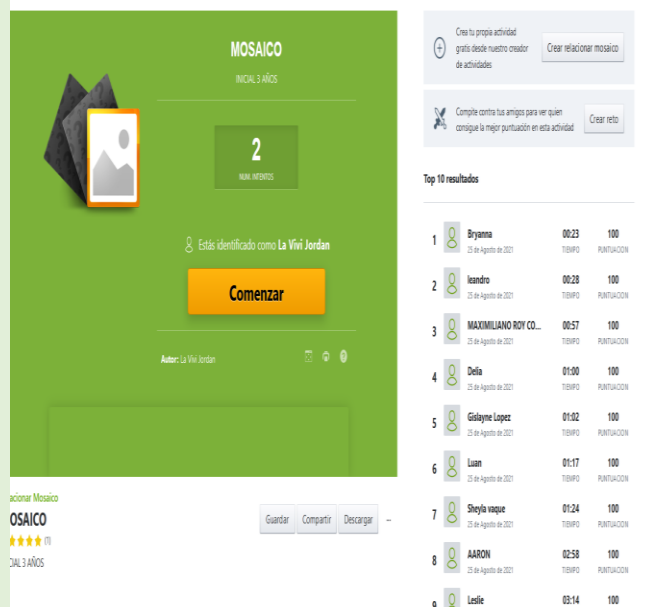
MOSAICO

INICIAL 3 AÑOS

2
NUM. INTENTOS

Estás identificado como La Vivi Jordan

Comenzar

Autor: La Vivi Jordan

Crea tu propia actividad gratis desde nuestro creador de actividades

Crear relacionar mosaico

Compite contra tus amigos para ver quien consigue la mejor puntuación en esta actividad

Crear reto

Top 10 resultados

| | | | |
|---|---|---|---|
| 1 | Bryanna 25 de Agosto de 2021 | 00:23 TIEMPO | 100 PUNTUACION |
| 2 | leandro 25 de Agosto de 2021 | 00:28 TIEMPO | 100 PUNTUACION |
| 3 | MAXIMILIANO ROY CO... 25 de Agosto de 2021 | 00:57 TIEMPO | 100 PUNTUACION |
| 4 | Delia 25 de Agosto de 2021 | 01:00 TIEMPO | 100 PUNTUACION |
| 5 | Gislayne Lopez 25 de Agosto de 2021 | 01:02 TIEMPO | 100 PUNTUACION |
| 6 | Luan 25 de Agosto de 2021 | 01:17 TIEMPO | 100 PUNTUACION |
| 7 | Sheyla vaque 25 de Agosto de 2021 | 01:24 TIEMPO | 100 PUNTUACION |
| 8 | AARON 25 de Agosto de 2021 | 02:58 TIEMPO | 100 PUNTUACION |
| 9 | Leslie | 03:14 | 100 |

lacionar Mosaico
OSAICO
(1)
CIAL 3 AÑOS

Guardar Compartir Descargar ...